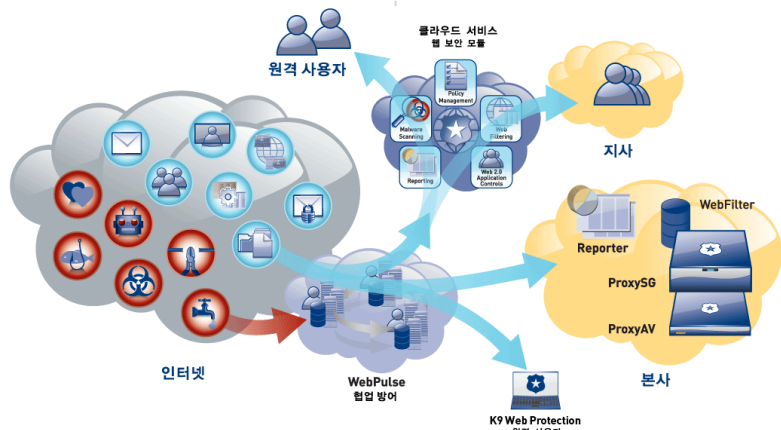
클라우드 서비스
웹 보안 모듈

원격 사용자

Policy Management

Malware Scanning

Web Filtering

Reporting

Web 2.0 Application Controls

지사

WebFilter

Reporter

ProxySG

ProxyAV

인터넷

WebPulse
협업 방어

본사

K9 Web Protection
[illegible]